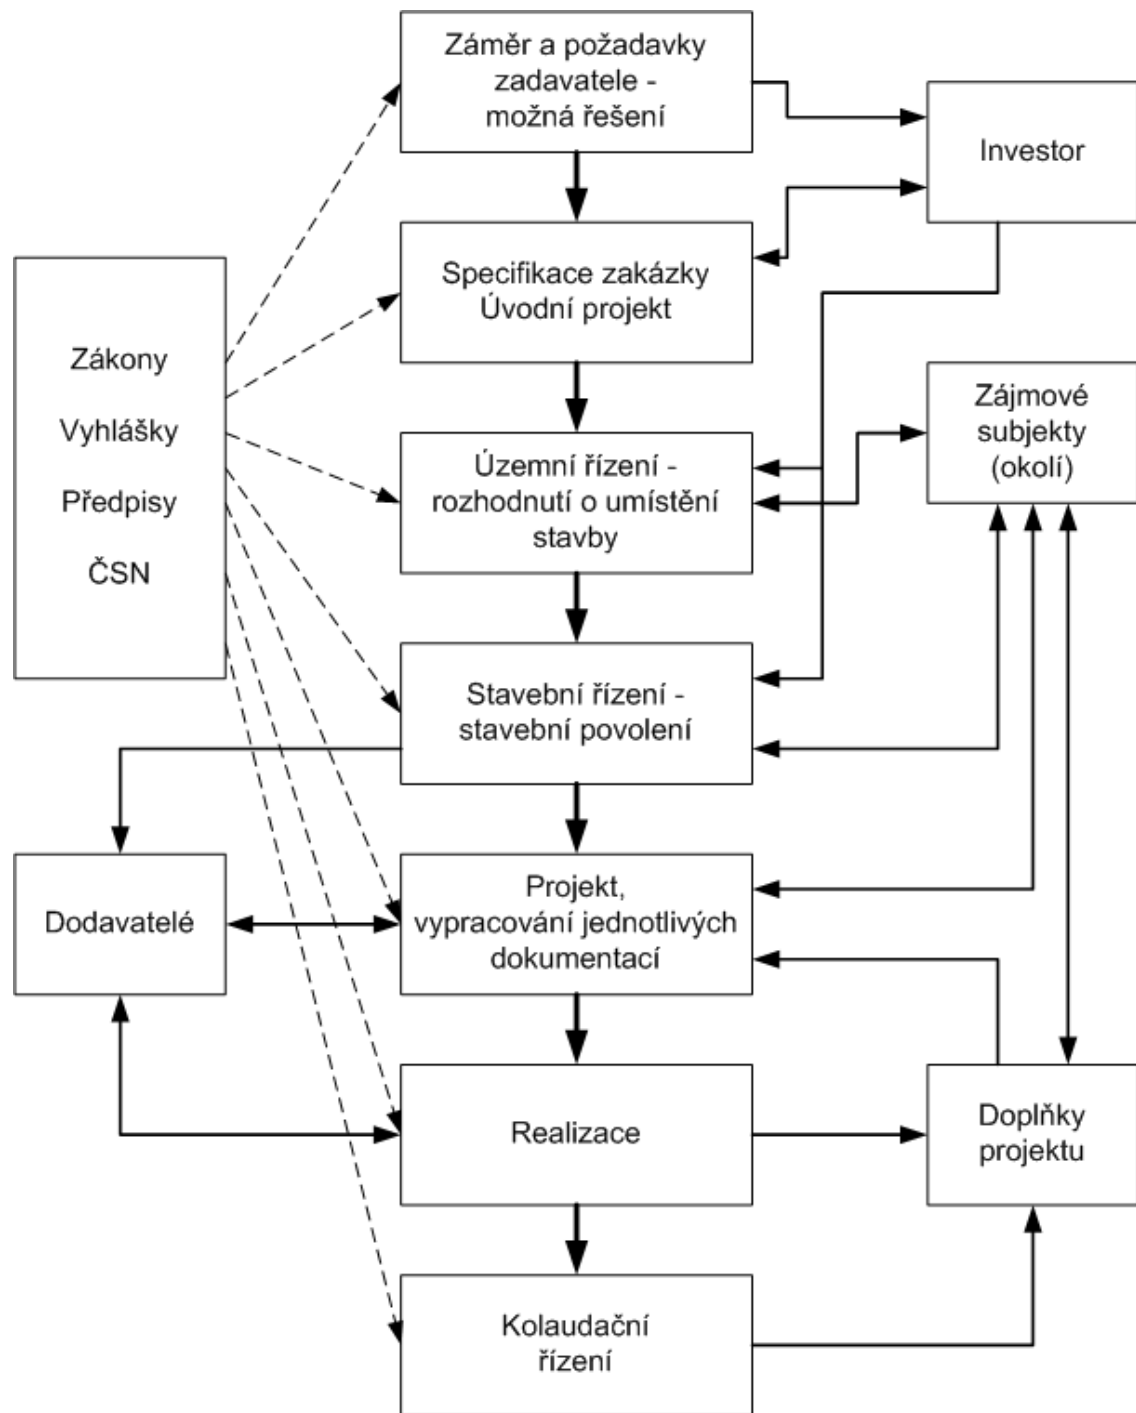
Záměr a požadavky zadavatele - možná řešení

Investor

Specifikace zakázky
Úvodní projekt

Zákony

Vyhlášky

Předpisy

ČSN

Zájmové subjekty (okolí)

Územní řízení - rozhodnutí o umístění stavby

Stavební řízení - stavební povolení

Dodavatelé

Projekt, vypracování jednotlivých dokumentací

Realizace

Doplňky projektu

Kolaudační řízení